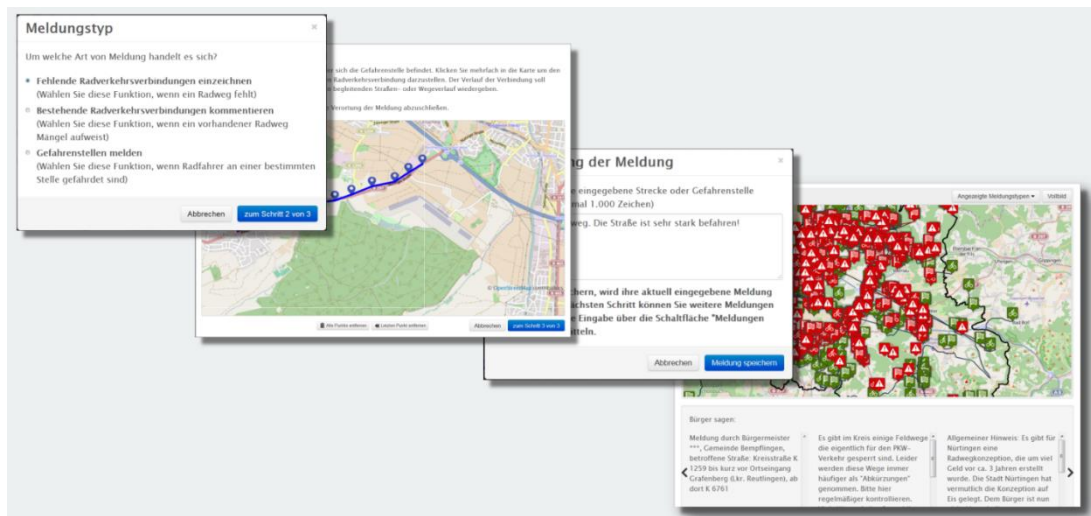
Meldungstyp

×

Um welche Art von Meldung handelt es sich?

Fehlende Radverkehrsverbindungen einzeichnen
(Wählen Sie diese Funktion, wenn ein Radweg fehlt)

Bestehende Radverkehrsverbindungen kommentieren
(Wählen Sie diese Funktion, wenn ein vorhandener Radweg Mängel aufweist)

Gefahrenstellen melden
(Wählen Sie diese Funktion, wenn Radfahrer an einer bestimmten Stelle gefährdet sind)

Abbrechen

zum Schritt 2 von 3

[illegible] sich die Gefahrenstelle befindet. Klicken Sie mehrfach in die Karte um den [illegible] Radverkehrsverbindung darzustellen. Der Verlauf der Verbindung soll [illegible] begleitenden Straßen- oder Wegeverlauf wiedergeben.

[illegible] Verortung der Meldung abzuschließen.

Alle Punkte entfernen

Letzten Punkt entfernen

Abbrechen

zum Schritt 3 von 3

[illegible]g der Meldung

×

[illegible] eingegebene Strecke oder Gefahrenstelle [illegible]mal 1.000 Zeichen)

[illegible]weg. Die Straße ist sehr stark befahren!

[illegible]chern, wird ihre aktuell eingegebene Meldung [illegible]chsten Schritt können Sie weitere Meldungen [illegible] Eingabe über die Schaltfläche "Meldungen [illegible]teln.

Abbrechen

Meldung speichern

Angezeigte Meldungstypen ▾

Vollbild

Bürger sagen:

Meldung durch Bürgermeister ***, Gemeinde Bempflingen, betroffene Straße: Kreisstraße K 1259 bis kurz vor Ortseingang Grafenberg (Lkr. Reutlingen), ab dort K 6761

Es gibt im Kreis einige Feldwege die eigentlich für den PKW-Verkehr gesperrt sind. Leider werden diese Wege immer häufiger als "Abkürzungen" genommen. Bitte hier regelmäßiger kontrollieren.

Allgemeiner Hinweis: Es gibt für Nürtingen eine Radwegkonzeption, die um viel Geld vor ca. 3 Jahren erstellt wurde. Die Stadt Nürtingen hat vermutlich die Konzeption auf Eis gelegt. Dem Bürger ist nun